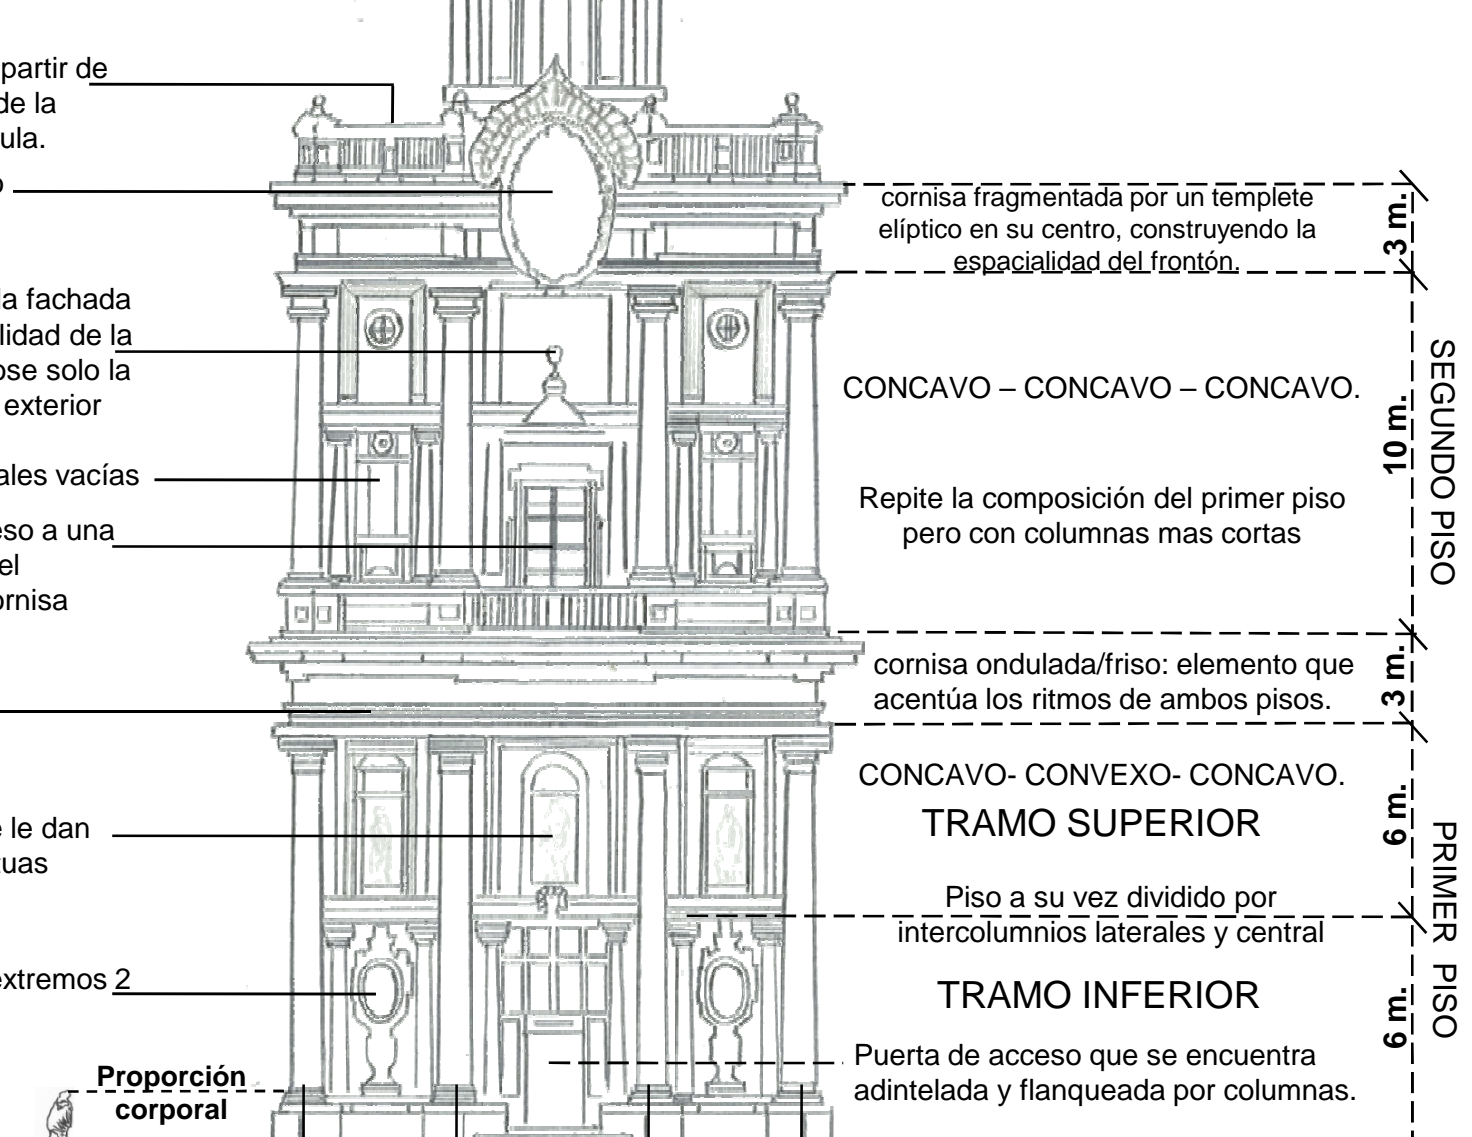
partir de
de la
ula.

o

la fachada
lidad de la
ose solo la
exterior

ales vacías

eso a una
el
ornisa

e le dan
uas

extremos 2

Proporción corporal

cornisa fragmentada por un templete elíptico en su centro, construyendo la espacialidad del frontón.

3 m.

CONCAVO – CONCAVO – CONCAVO.

Repite la composición del primer piso pero con columnas mas cortas

10 m.

SEGUNDO PISO

cornisa ondulada/friso: elemento que acentúa los ritmos de ambos pisos.

3 m.

CONCAVO- CONVEXO- CONCAVO.

TRAMO SUPERIOR

6 m.

Piso a su vez dividido por intercolumnios laterales y central

TRAMO INFERIOR

6 m.

PRIMER PISO

Puerta de acceso que se encuentra adintelada y flanqueada por columnas.